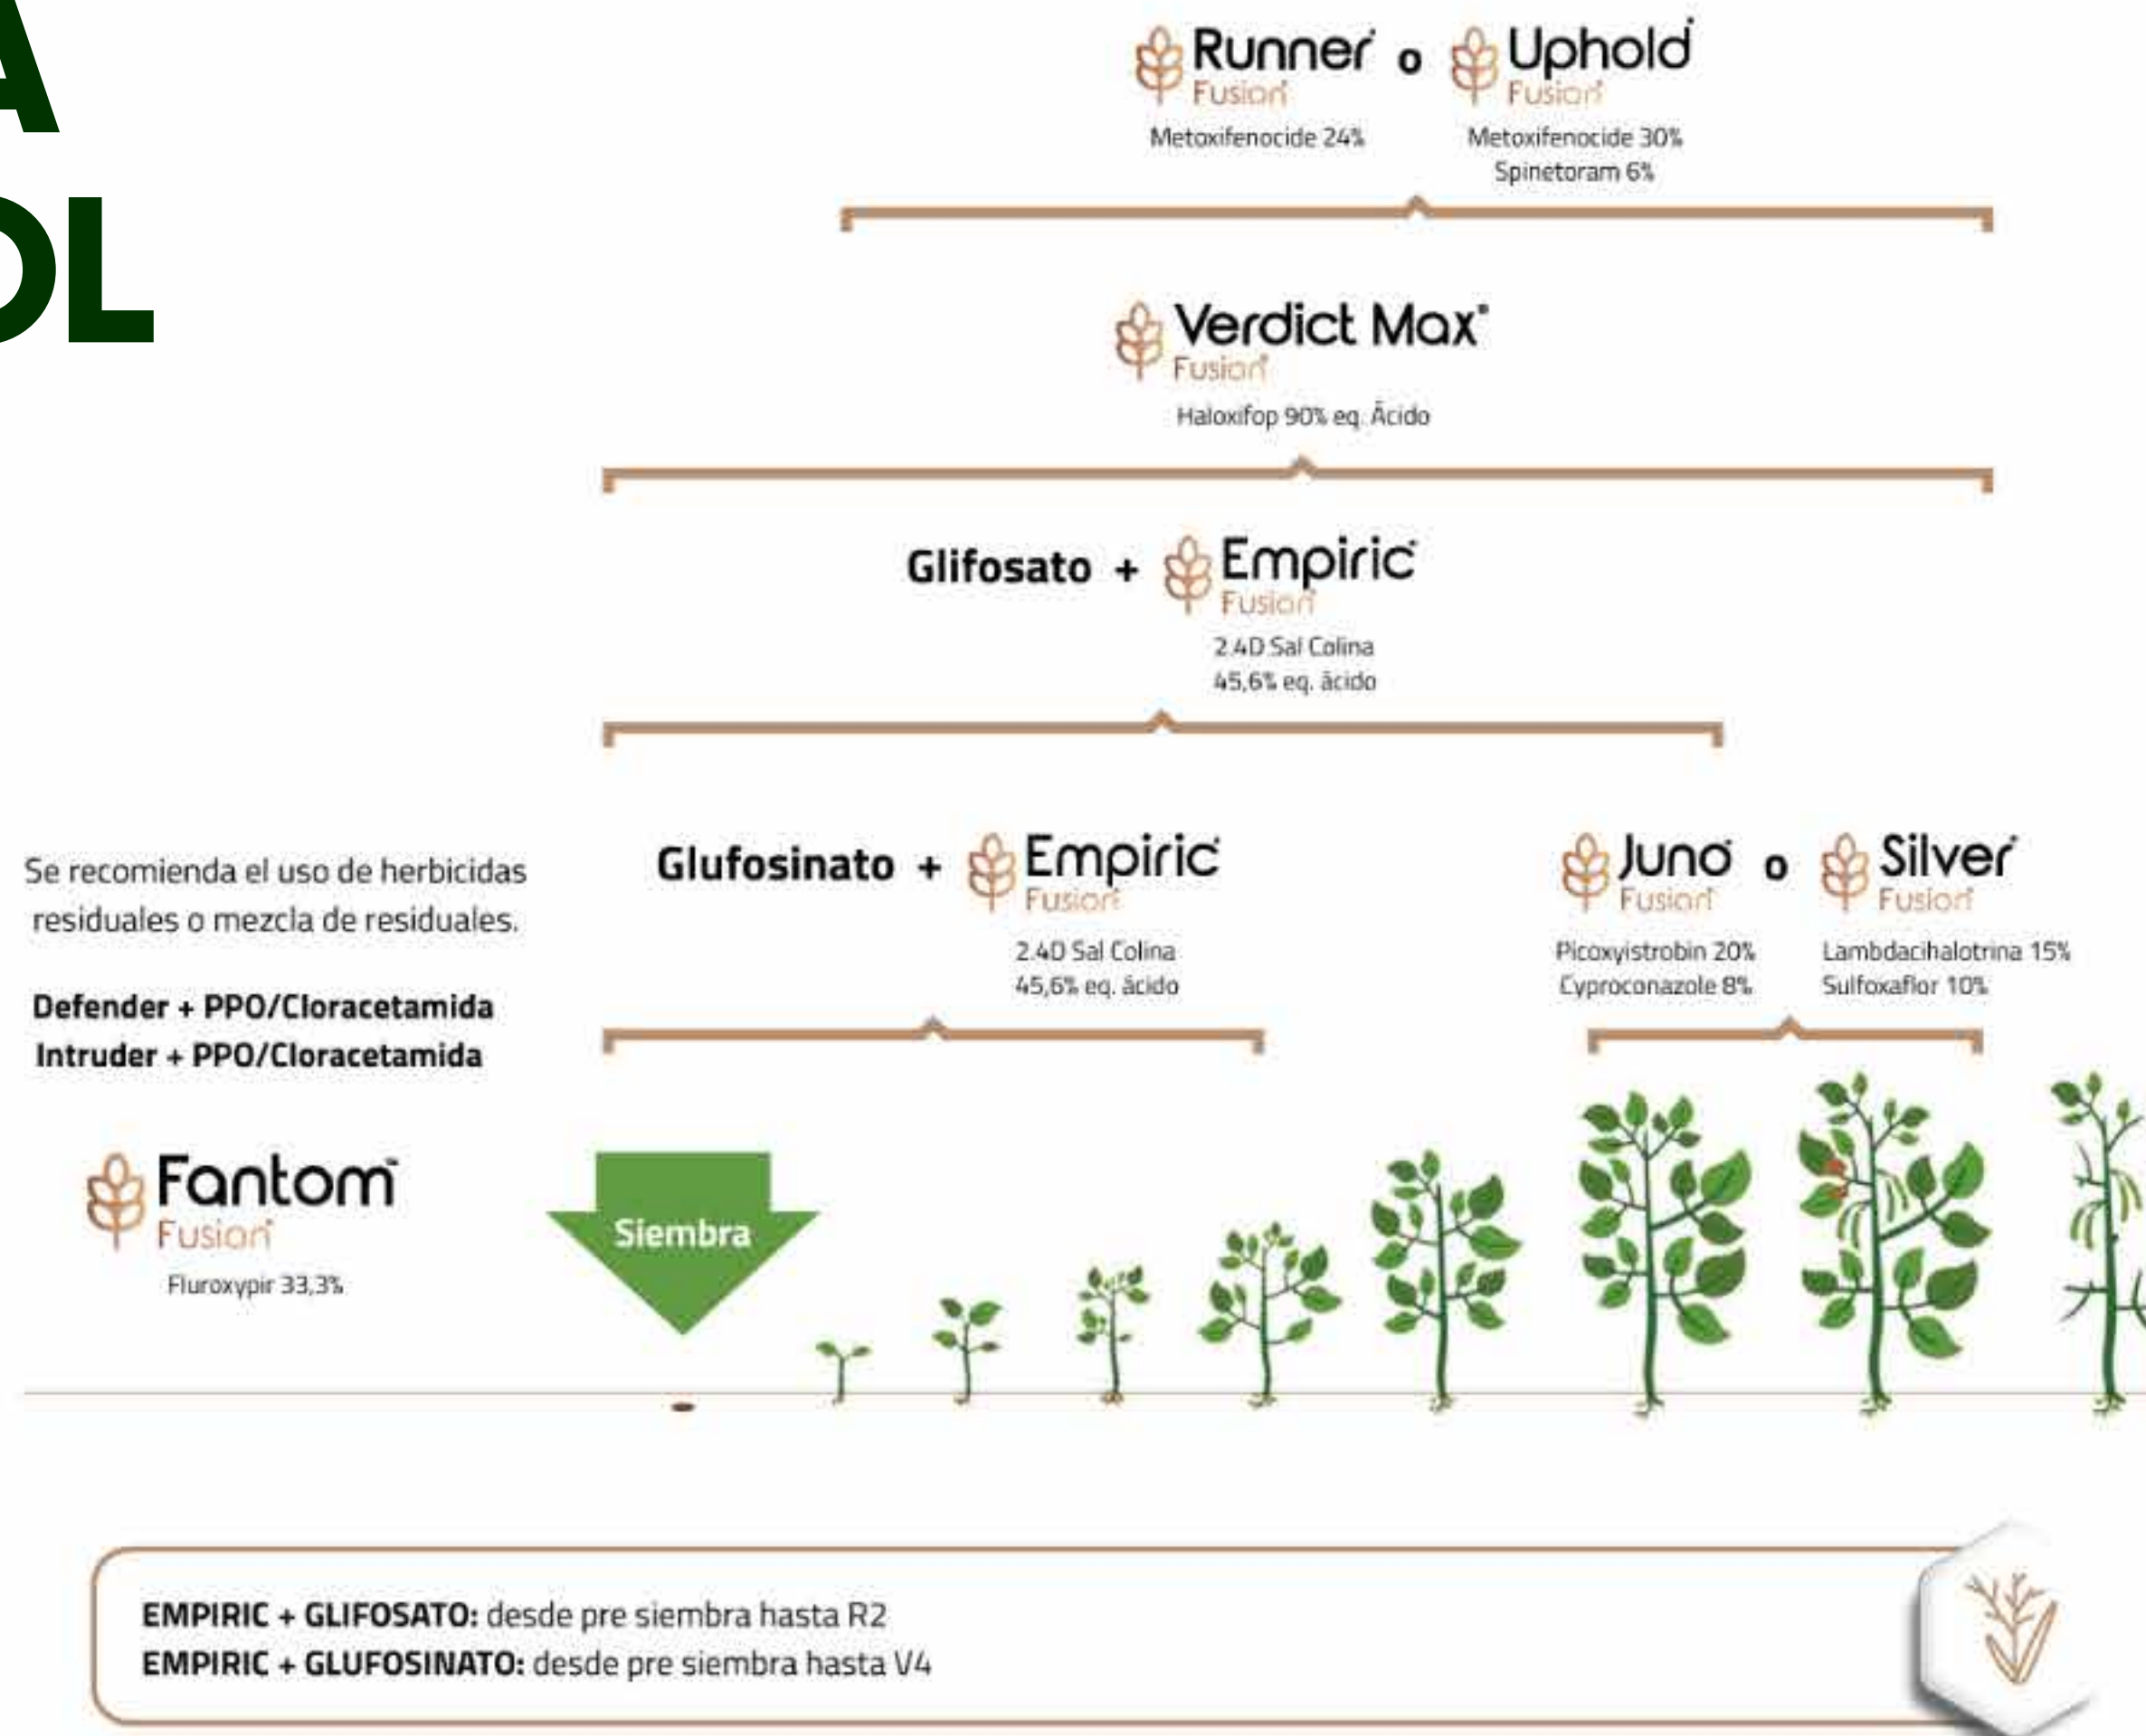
A
OL

Runner Fusion o Uphold Fusion
Metoxifenocide 24%
Metoxifenocide 30%
Spinetoram 6%

Verdict Max Fusion
Haloxifop 90% eq. Ácido

Glifosato + Empiric Fusion
2.4D Sal Colina
45,6% eq. ácido

Se recomienda el uso de herbicidas residuales o mezcla de residuales.

Defender + PPO/Cloracetamida
Intruder + PPO/Cloracetamida

Glufosinato + Empiric Fusion
2.4D Sal Colina
45,6% eq. ácido

Juno Fusion o Silver Fusion
Picoxyistrobin 20%
Cyproconazole 8%
Lambdacihalotrina 15%
Sulfoxaflor 10%

Fantom Fusion
Fluroxypir 33,3%

Siembra

EMPIRIC + GLIFOSATO: desde pre siembra hasta R2
EMPIRIC + GLUFOSINATO: desde pre siembra hasta V4